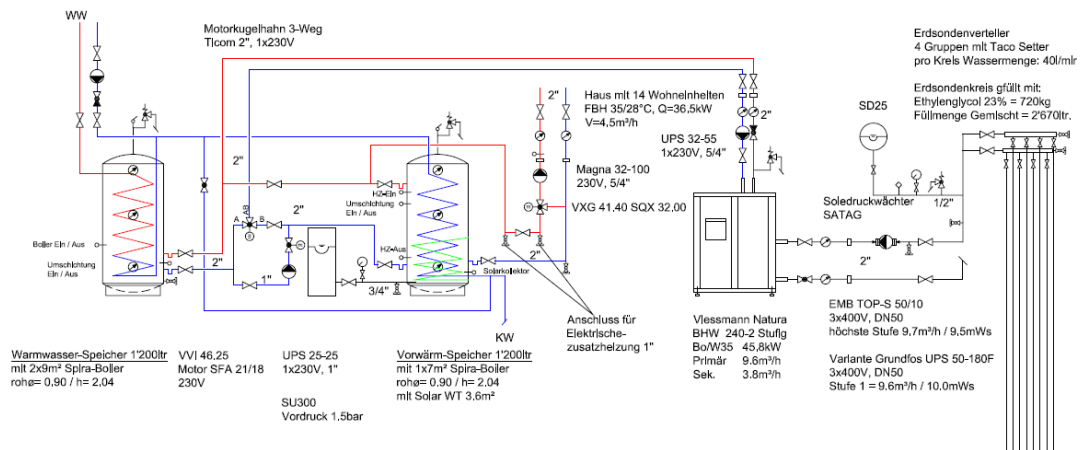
WW

Motorkugelhahn 3-Weg
Ticom 2", 1x230V

Erdsondenverteiler
4 Gruppen mit Taco Setter
pro Kreis Wassermenge: 40l/min

Erdsondenkreis gefüllt mit:
Ethylenglycol 23% = 720kg
Füllmenge Gemisch = 2'670ltr.

SD25

Haus mit 14 Wohneinheiten
FBH 35/28°C, Q=36,5kW
V=4,5m³/h

2"

UPS 32-55
1x230V, 5/4"

2"

2"

Magna 32-100
230V, 5/4"

HZ-Ein
Umschichtung
Ein / Aus

VXG 41.40 SQX 32.00

Soledruckwächter
SATAG

1/2"

A AB B

2"

Boiler Ein / Aus

Umschichtung
Ein / Aus

2"

1"

HZ-Aus

3/4"

Solarkollektor

2"

2"

KW

Anschluss für
Elektrische-
zusatzheizung 1"

Viessmann Natura
BHW 240-2 Stufig
Bo/W35 45,8kW
Primär 9.6m³/h
Sek. 3.8m³/h

EMB TOP-S 50/10
3x400V, DN50
höchste Stufe 9.7m³/h / 9,5mWs

Variante Grundfos UPS 50-180F
3x400V, DN50
Stufe 1 = 9.6m³/h / 10.0mWs

Warmwasser-Speicher 1'200ltr
mit 2x9m² Spira-Boiler
rohø= 0,90 / h= 2,04

VVI 46.25
Motor SFA 21/18
230V

UPS 25-25
1x230V, 1"

SU300
Vordruck 1.5bar

Vorwärm-Speicher 1'200ltr
mit 1x7m² Spira-Boiler
rohø= 0.90 / h= 2.04
mit Solar WT 3.6m²